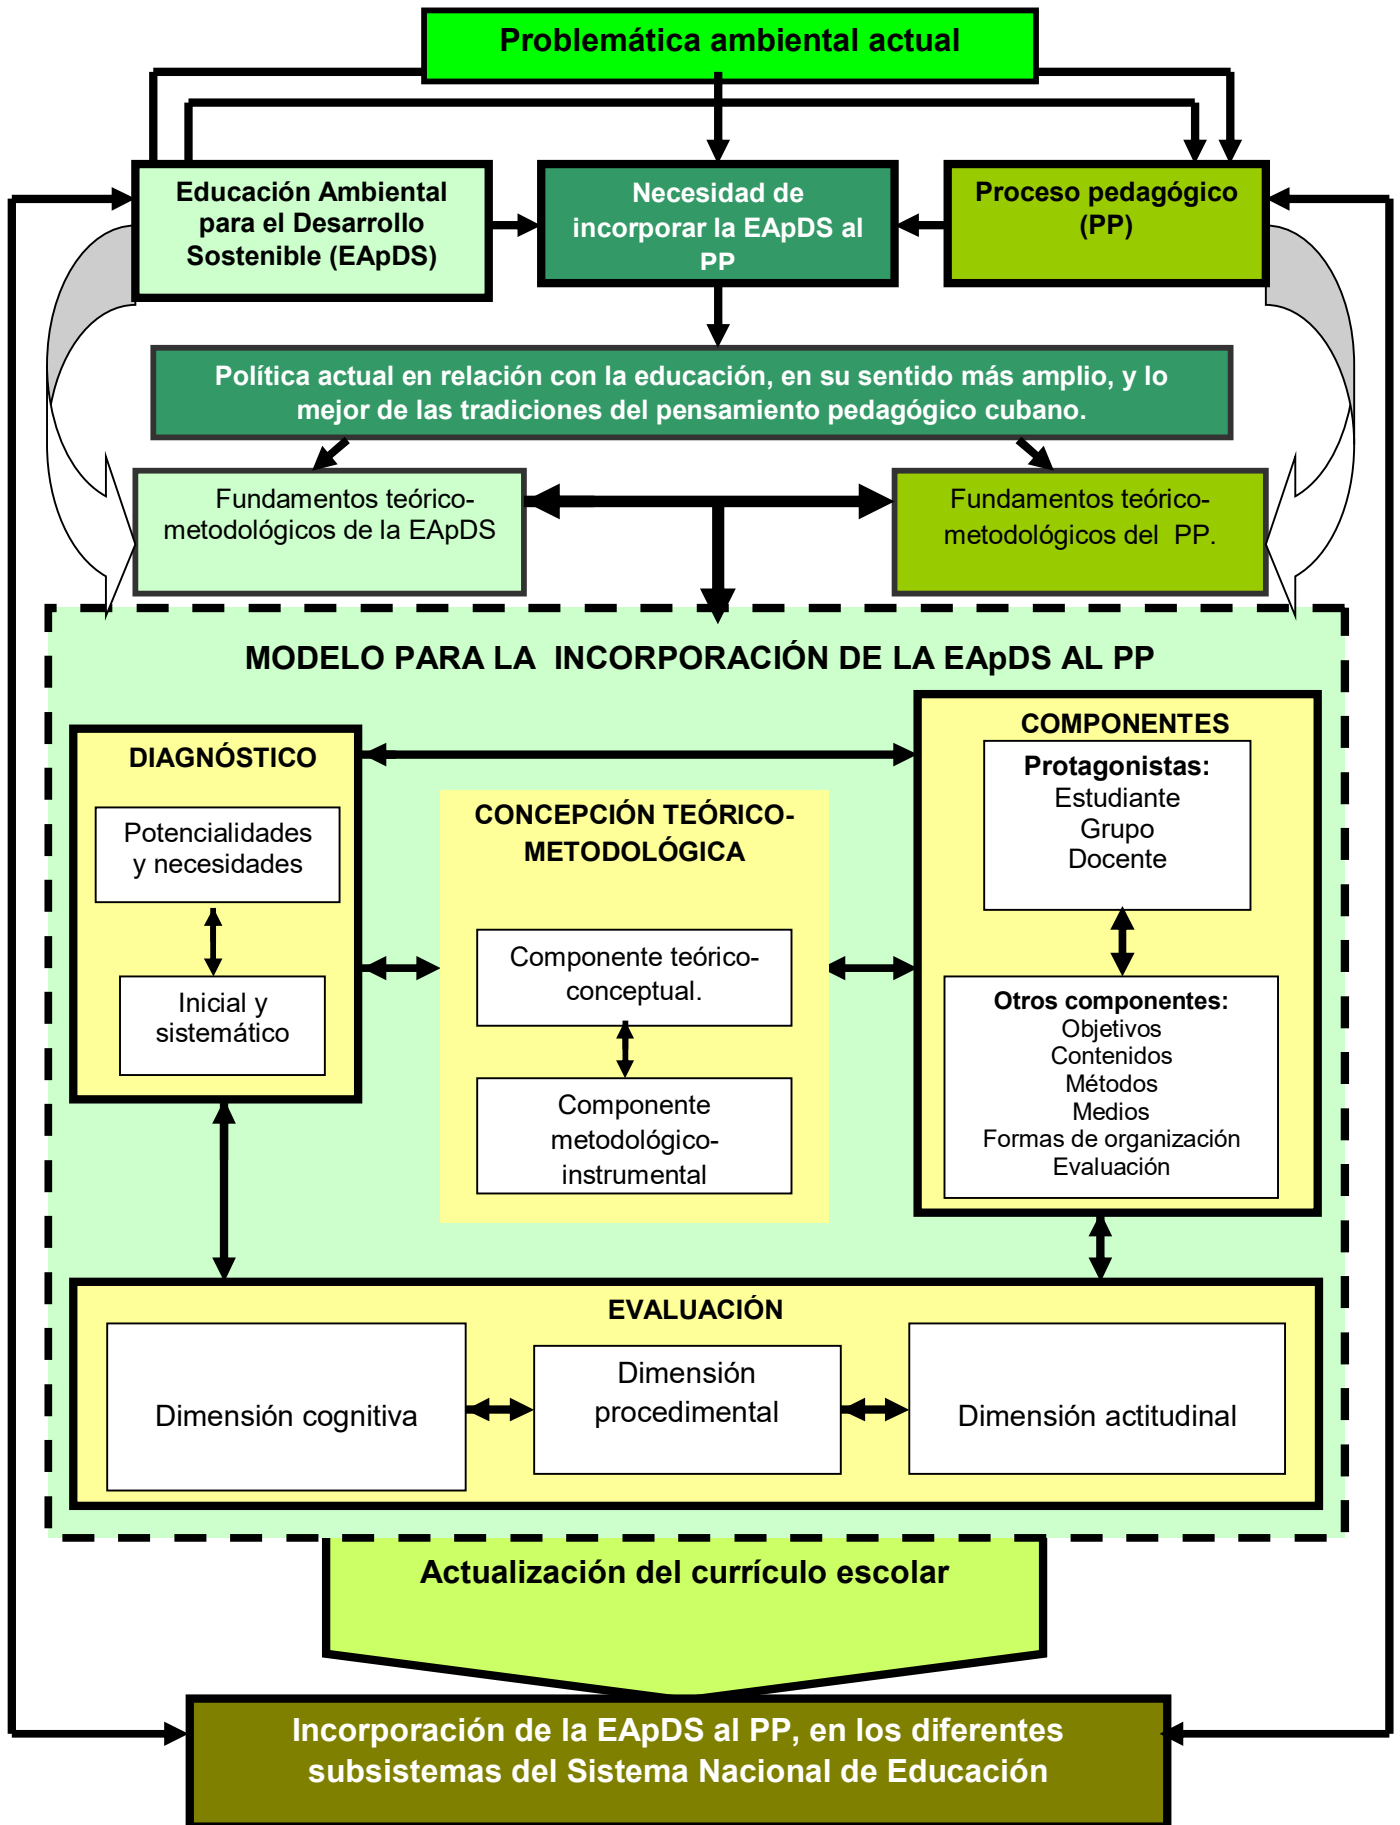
Problemática ambiental actual

Educación Ambiental para el Desarrollo Sostenible (EApDS)

Necesidad de incorporar la EApDS al PP

Proceso pedagógico (PP)

Política actual en relación con la educación, en su sentido más amplio, y lo mejor de las tradiciones del pensamiento pedagógico cubano.

Fundamentos teórico-metodológicos de la EApDS

Fundamentos teórico-metodológicos del PP.

MODELO PARA LA INCORPORACIÓN DE LA EApDS AL PP

DIAGNÓSTICO

Potencialidades y necesidades

Inicial y sistemático

CONCEPCIÓN TEÓRICO-METODOLÓGICA

Componente teórico-conceptual.

Componente metodológico-instrumental

COMPONENTES

Protagonistas:
Estudiante
Grupo
Docente

Otros componentes:
Objetivos
Contenidos
Métodos
Medios
Formas de organización
Evaluación

EVALUACIÓN

Dimensión cognitiva

Dimensión procedimental

Dimensión actitudinal

Actualización del currículo escolar

Incorporación de la EApDS al PP, en los diferentes subsistemas del Sistema Nacional de Educación